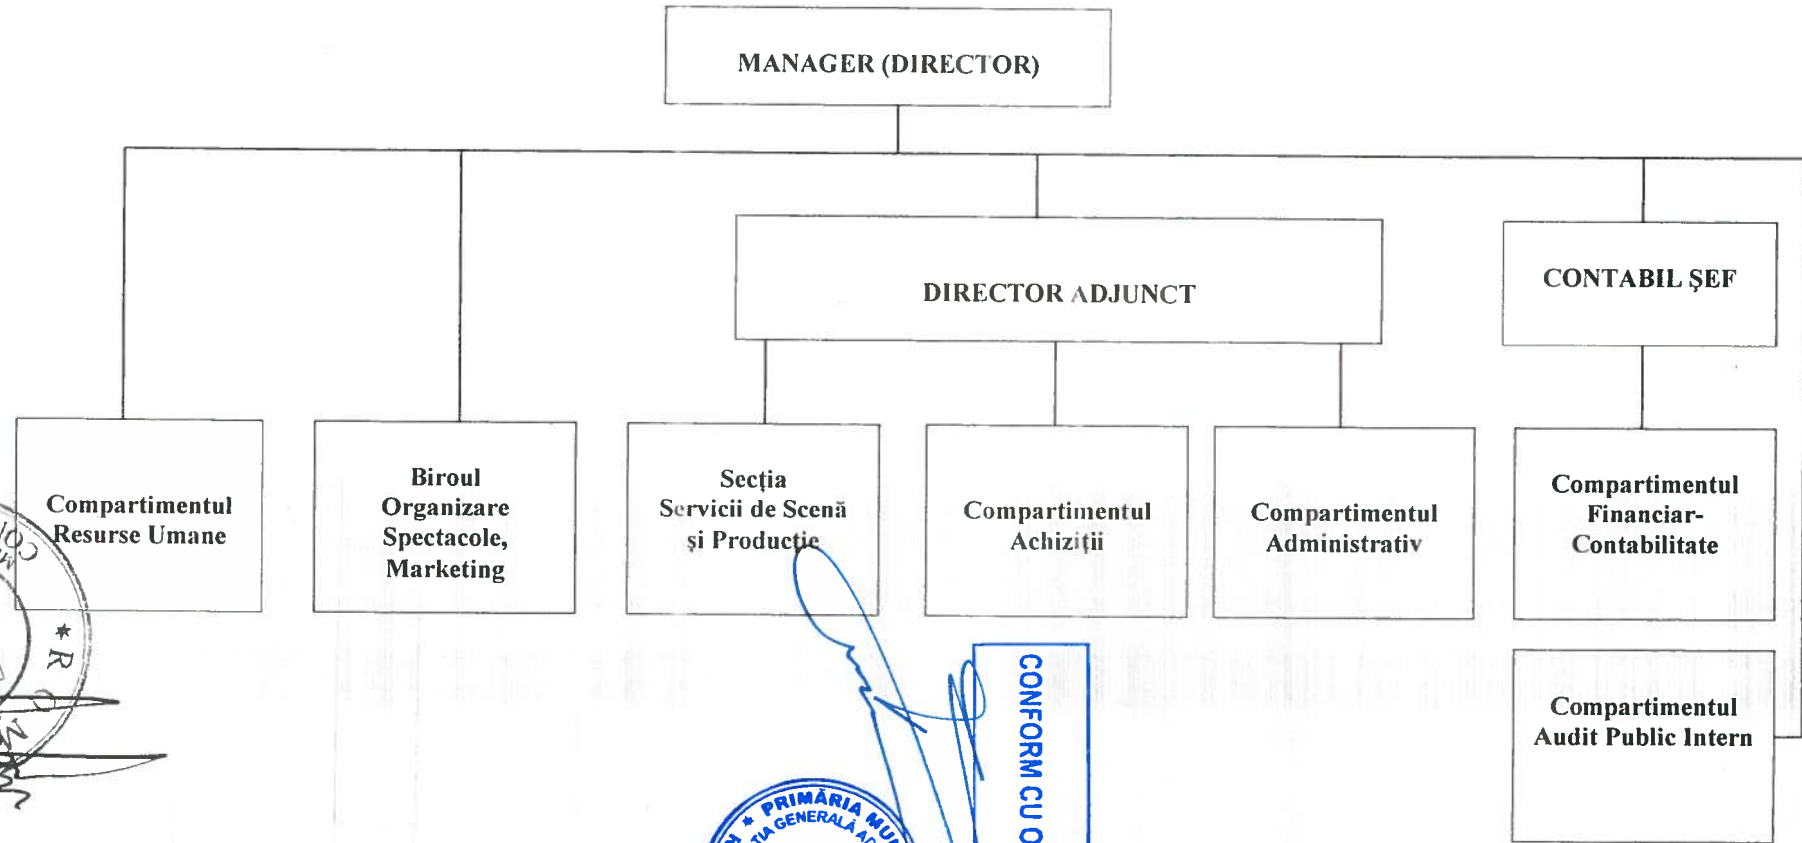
MANAGER (DIRECTOR)

DIRECTOR ADJUNCT

CONTABIL ŞEF

Compartimentul Resurse Umane

Biroul Organizare Spectacole, Marketing

Secţia Servicii de Scenă şi Producţie

Compartimentul Achiziţii

Compartimentul Administrativ

Compartimentul Financiar-Contabilitate

Compartimentul Audit Public Intern

CONFORM CU O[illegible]

PRIMĂRIA MU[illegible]
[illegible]IA GENERALĂ A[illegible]

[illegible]OC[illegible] ★R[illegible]M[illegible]